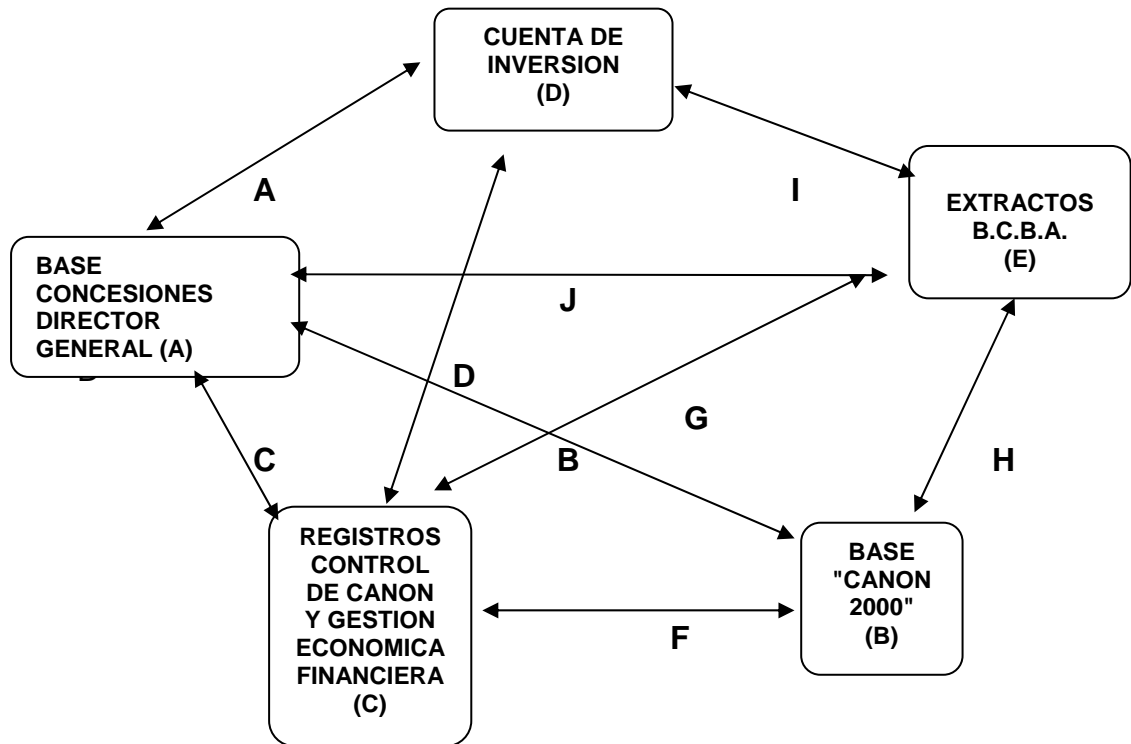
CUENTA DE INVERSION
(D)

A

I

EXTRACTOS
B.C.B.A.
(E)

BASE CONCESIONES DIRECTOR GENERAL (A)

J

D

D

G

C

B

H

REGISTROS CONTROL DE CANON Y GESTION ECONOMICA FINANCIERA
(C)

BASE "CANON 2000"
(B)

F